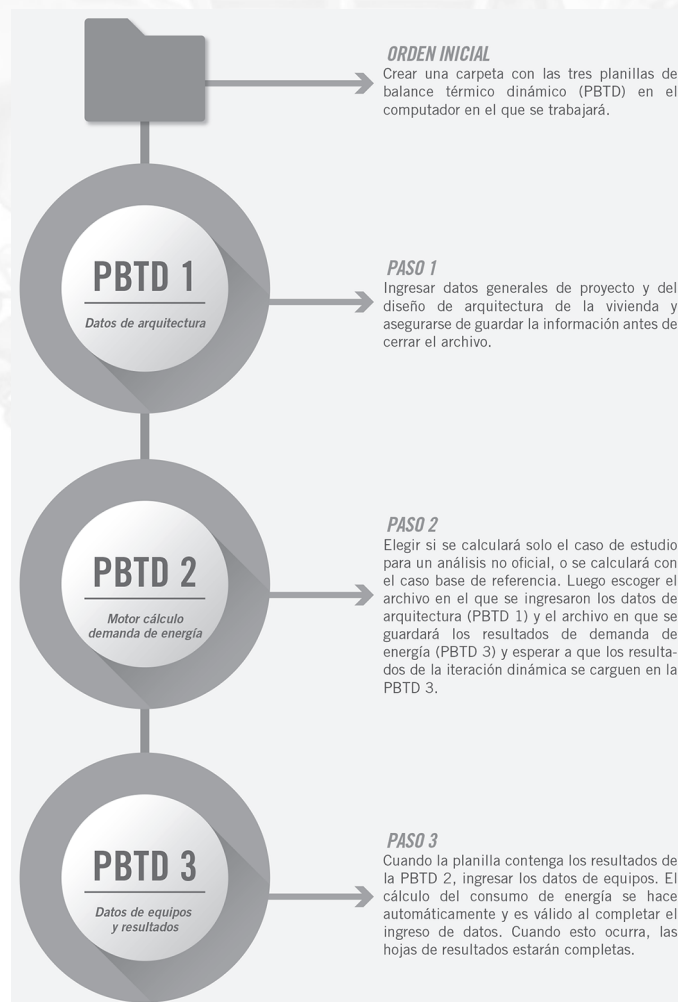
ORDEN INICIAL
Crear una carpeta con las tres planillas de balance térmico dinámico (PBTD) en el computador en el que se trabajará.

PBTD 1
Datos de arquitectura

PASO 1
Ingresar datos generales de proyecto y del diseño de arquitectura de la vivienda y asegurarse de guardar la información antes de cerrar el archivo.

PBTD 2
Motor cálculo demanda de energía

PASO 2
Elegir si se calculará solo el caso de estudio para un análisis no oficial, o se calculará con el caso base de referencia. Luego escoger el archivo en el que se ingresaron los datos de arquitectura (PBTD 1) y el archivo en que se guardará los resultados de demanda de energía (PBTD 3) y esperar a que los resultados de la iteración dinámica se carguen en la PBTD 3.

PBTD 3
Datos de equipos y resultados

PASO 3
Cuando la planilla contenga los resultados de la PBTD 2, ingresar los datos de equipos. El cálculo del consumo de energía se hace automáticamente y es válido al completar el ingreso de datos. Cuando esto ocurra, las hojas de resultados estarán completas.